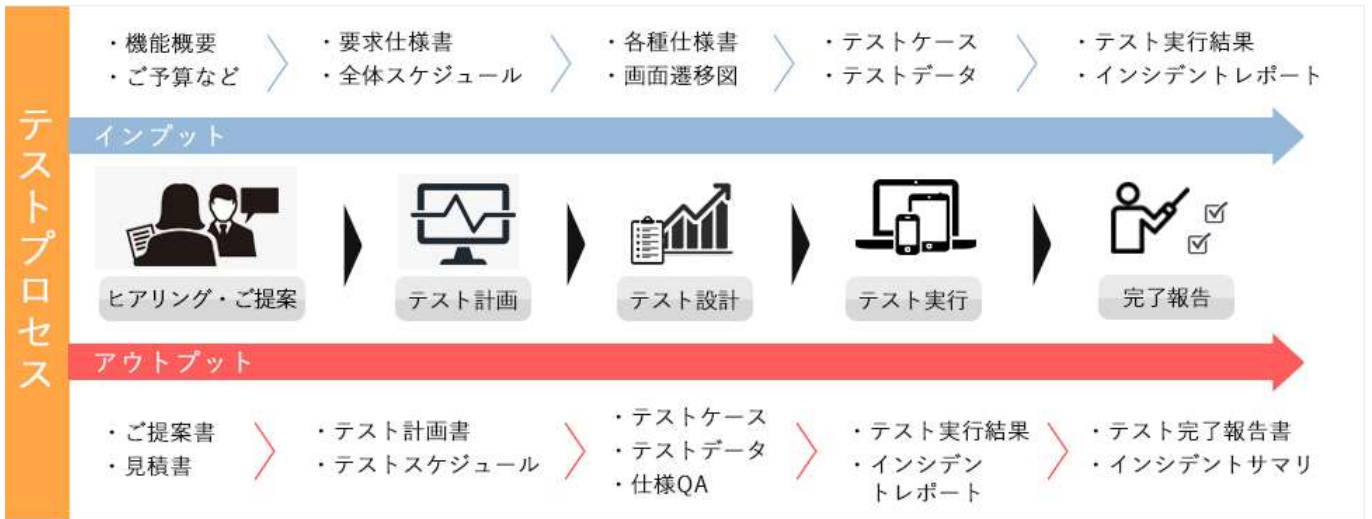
テストプロセス

・機能概要
・ご予算など

・要求仕様書
・全体スケジュール

・各種仕様書
・画面遷移図

・テストケース
・テストデータ

・テスト実行結果
・インシデントレポート

インプット

ヒアリング・ご提案

テスト計画

テスト設計

テスト実行

完了報告

アウトプット

・ご提案書
・見積書

・テスト計画書
・テストスケジュール

・テストケース
・テストデータ
・仕様QA

・テスト実行結果
・インシデントレポート

・テスト完了報告書
・インシデントサマリ